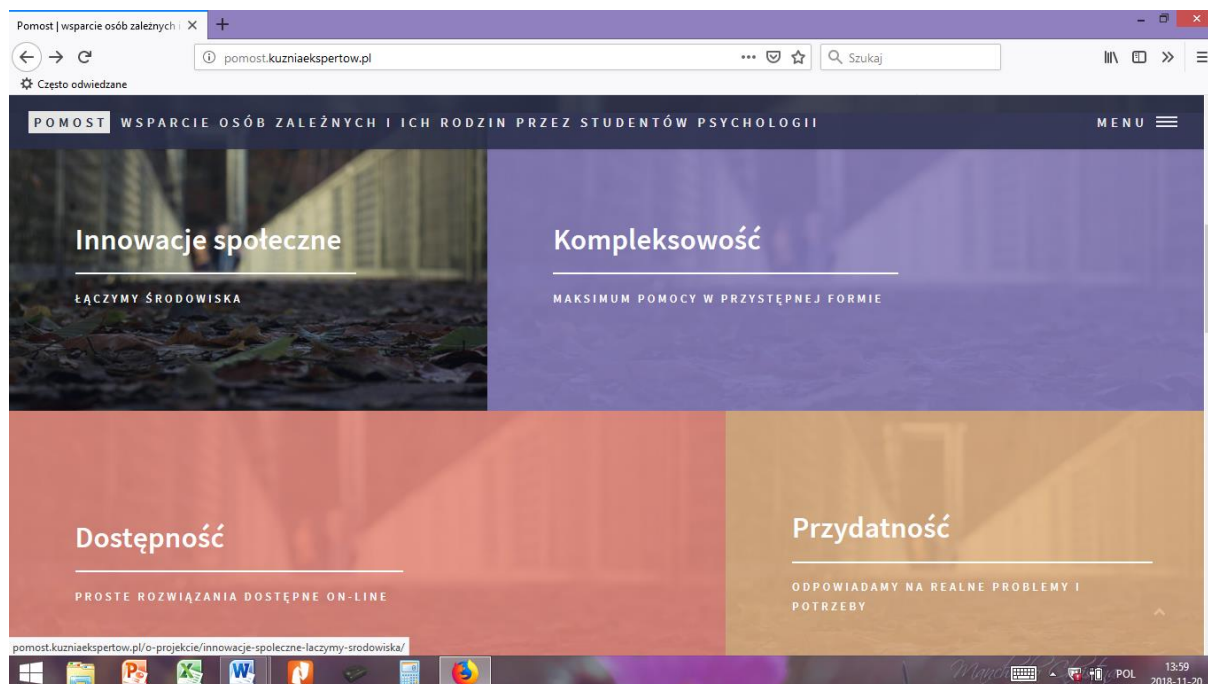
Pomost | wsparcie osób zależnych i ×
+

pomost.kuzniaekspertow.pl
Szukaj
Często odwiedzane

POMOST WSPARCIE OSÓB ZALEŻNYCH I ICH RODZIN PRZEZ STUDENTÓW PSYCHOLOGII
MENU

Innowacje społeczne
ŁĄCZYMY ŚRODOWISKA

Kompleksowość
MAKSIMUM POMOCY W PRZYSTĘPNEJ FORMIE

Dostępność
PROSTE ROZWIĄZANIA DOSTĘPNE ON-LINE

Przydatność
ODPOWIADAMY NA REALNE PROBLEMY I POTRZEBY

pomost.kuzniaekspertow.pl/o-projekcie/innowacje-spoleczne-laczymy-srodowiska/

POL
13:59
2018-11-20